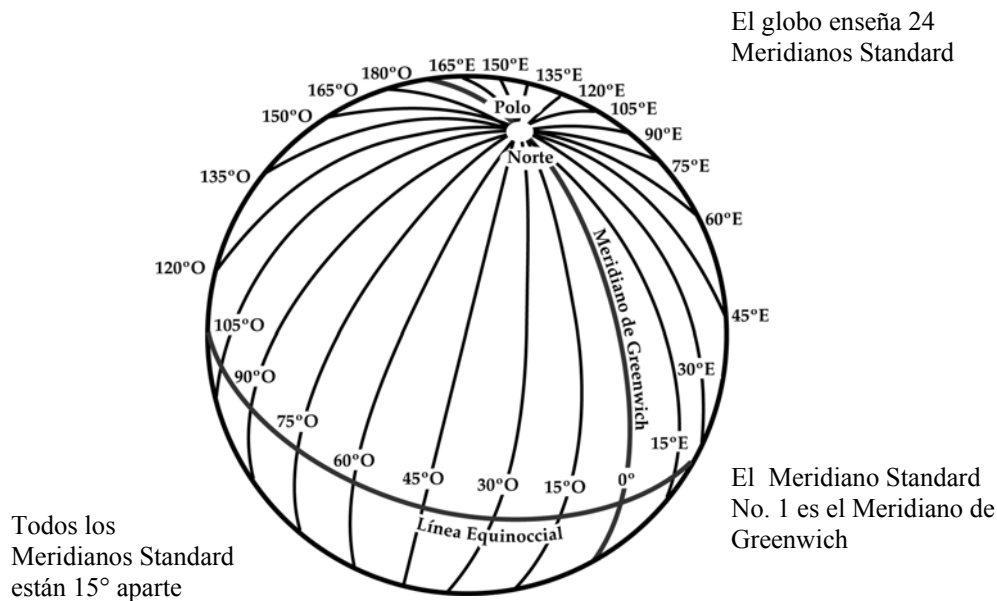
El globo enseña 24 Meridianos Standard

180°O 165°E 150°E 135°E 120°E 105°E 90°E 75°E 60°E 45°E 30°E 15°E
165°O 150°O 135°O 120°O 105°O 90°O 75°O 60°O 45°O 30°O 15°O 0°

Polo

Norte

Meridiano de Greenwich

Línea Equinoccial

El Meridiano Standard No. 1 es el Meridiano de Greenwich

Todos los Meridianos Standard están 15° aparte